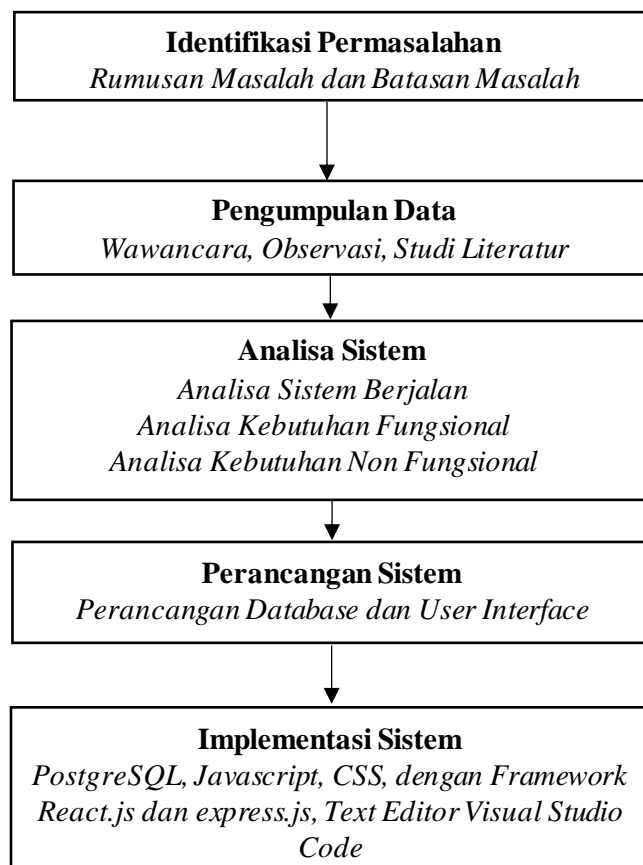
Identifikasi Permasalahan
Rumusan Masalah dan Batasan Masalah

Pengumpulan Data
Wawancara, Observasi, Studi Literatur

Analisa Sistem
Analisa Sistem Berjalan
Analisa Kebutuhan Fungsional
Analisa Kebutuhan Non Fungsional

Perancangan Sistem
Perancangan Database dan User Interface

Implementasi Sistem
PostgreSQL, Javascript, CSS, dengan Framework React.js dan express.js, Text Editor Visual Studio Code